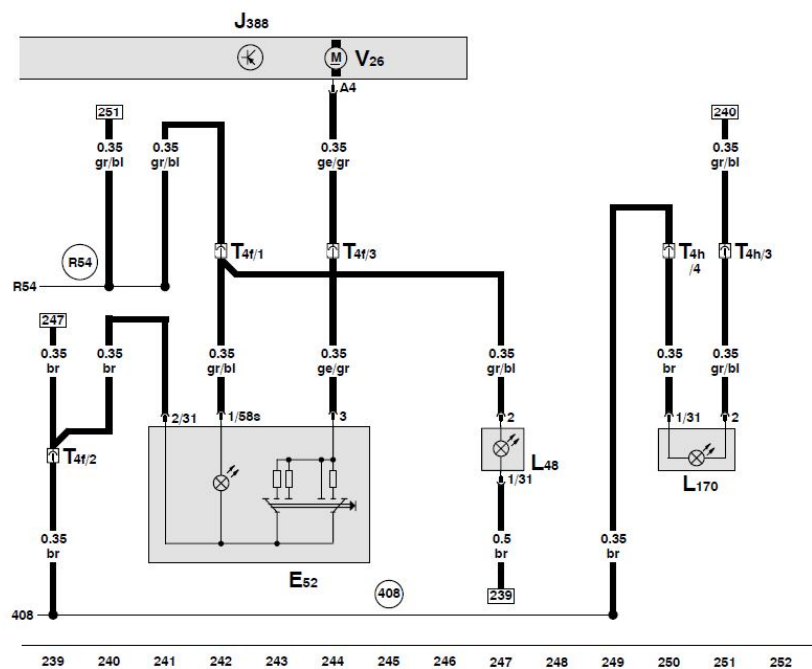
$J_{388}$

$V_{26}$

A4

251

0.35 gr/bl

0.35 gr/bl

0.35 ge/gr

240

0.35 gr/bl

R54

R54

$T_{4f/1}$

$T_{4f/3}$

$T_{4h}$ /4

$T_{4h/3}$

247

0.35 br

0.35 br

0.35 gr/bl

0.35 ge/gr

0.35 gr/bl

0.35 br

0.35 gr/bl

2/31

1/58s

3

2

1/31

2

$T_{4f/2}$

$L_{48}$

1/31

$L_{170}$

0.35 br

0.5 br

0.35 br

$E_{52}$

408

408

239

239 240 241 242 243 244 245 246 247 248 249 250 251 252